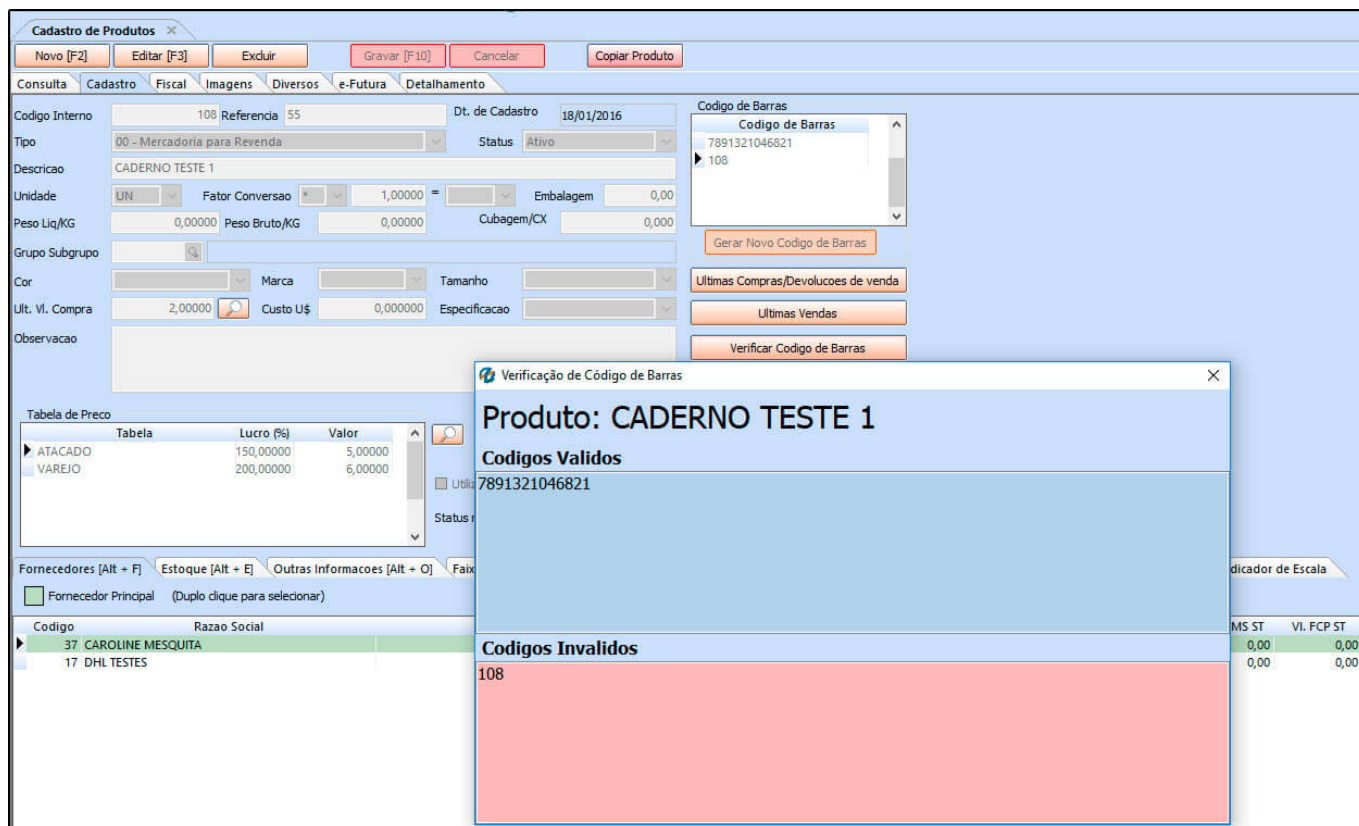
Cadastro de Produtos ×

Novo [F2] Editar [F3] Excluir Gravar [F10] Cancelar Copiar Produto

Consulta Cadastro Fiscal Imagens Diversos e-Futura Detalhamento

Codigo Interno 108 Referencia 55 Dt. de Cadastro 18/01/2016

Tipo 00 - Mercadoria para Revenda Status Ativo

Descricao CADERNO TESTE 1

Unidade UN Fator Conversao * 1,00000 = Embalagem 0,00

Peso Liq/KG 0,00000 Peso Bruto/KG 0,00000 Cubagem/CX 0,000

Grupo Subgrupo

Cor Marca Tamanho

Ult. Vl. Compra 2,00000 Custo U$ 0,000000 Especificacao

Observacao

Codigo de Barras

| Codigo de Barras |
|---|
| 7891321046821 |
| 108 |

Gerar Novo Codigo de Barras

Ultimas Compras/Devolucoes de venda

Ultimas Vendas

Verificar Codigo de Barras

Tabela de Preco

| Tabela | Lucro (%) | Valor |
|---|---|---|
| ATACADO | 150,00000 | 5,00000 |
| VAREJO | 200,00000 | 6,00000 |

Utiliz

Status

Fornecedores [Alt + F] Estoque [Alt + E] Outras Informacoes [Alt + O] Faix dicador de Escala

Fornecedor Principal (Duplo clique para selecionar)

| Codigo | Razao Social | MS ST | Vl. FCP ST |
|---|---|---|---|
| 37 | CAROLINE MESQUITA | 0,00 | 0,00 |
| 17 | DHL TESTES | 0,00 | 0,00 |

Verificação de Código de Barras ×

Produto: CADERNO TESTE 1

Codigos Validos

7891321046821

Codigos Invalidos

108